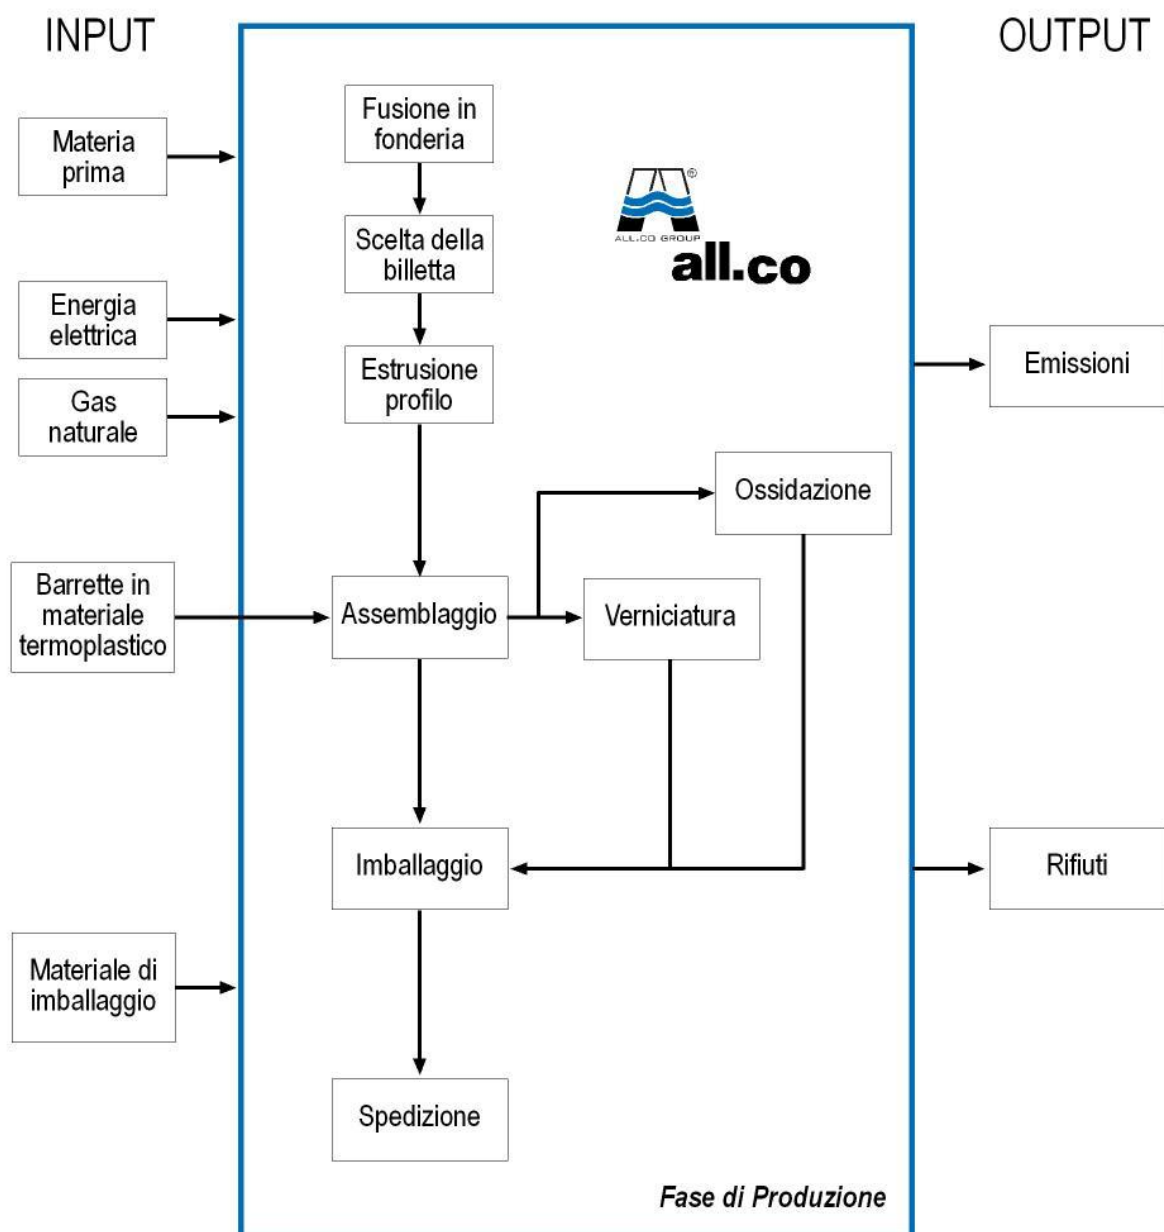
INPUT

OUTPUT

Materia prima

Energia elettrica

Gas naturale

Barrette in materiale termoplastico

Materiale di imballaggio

Fusione in fonderia

Scelta della billetta

Estrusione profilo

ALL.CO GROUP
®
all.co

Ossidazione

Assemblaggio

Verniciatura

Imballaggio

Spedizione

Fase di Produzione

Emissioni

Rifiuti